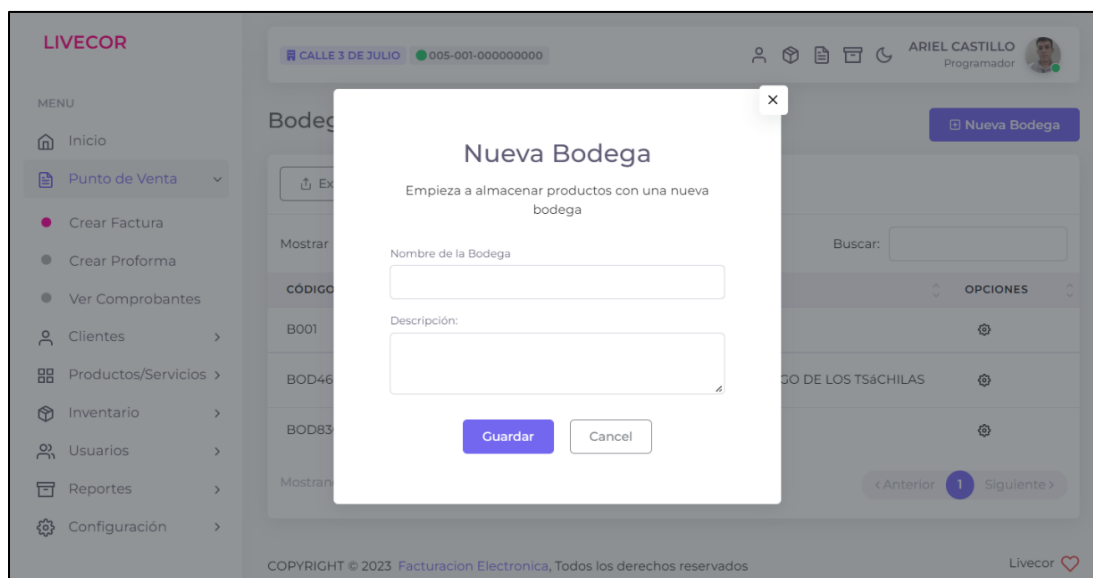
LIVECOR

CALLE 3 DE JULIO 005-001-000000000

ARIEL CASTILLO
Programador

MENU

Inicio

Punto de Venta

Crear Factura

Crear Proforma

Ver Comprobantes

Clientes

Productos/Servicios

Inventario

Usuarios

Reportes

Configuración

Bodeg

Nueva Bodega

Ex

Mostrar

Buscar:

CÓDIGO

OPCIONES

B001

BOD46

GO DE LOS TSáCHILAS

BOD83

Mostran

‹Anterior 1 Siguiente›

×

Nueva Bodega

Empieza a almacenar productos con una nueva bodega

Nombre de la Bodega

Descripción:

Guardar

Cancel

COPYRIGHT © 2023 Facturacion Electronica, Todos los derechos reservados

Livecor